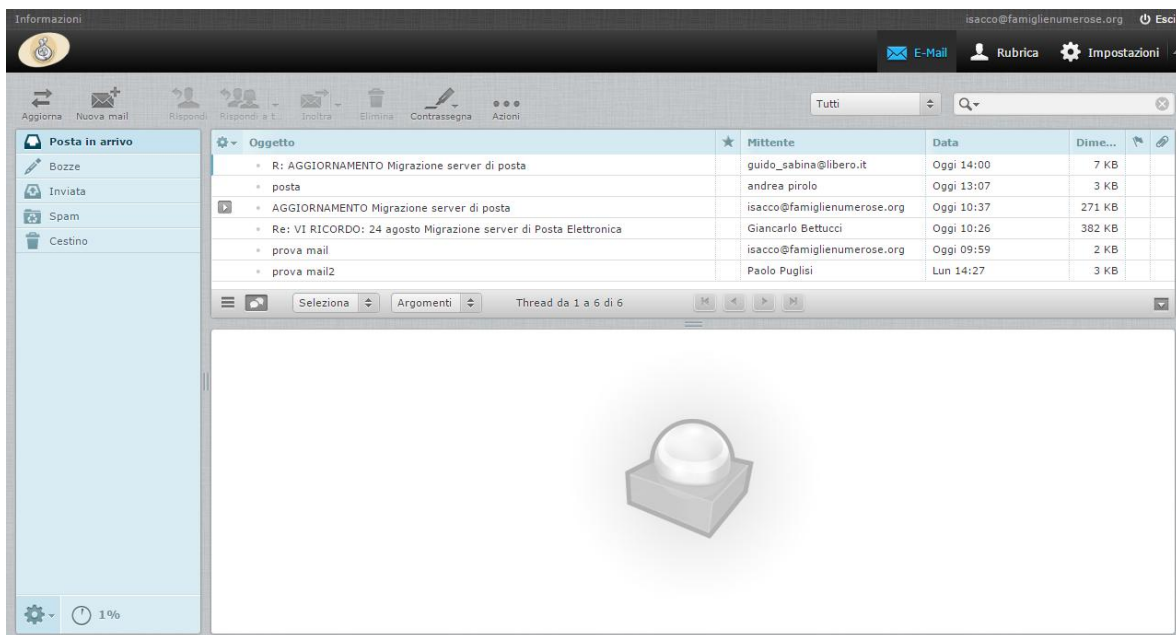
Informazioni

isacco@famiglienumerose.org Esci

E-Mail Rubrica Impostazioni

Aggiorna Nuova mail Rispondi Rispondi a t. Inoltra Elimina Contrassegna Azioni

Tutti

Posta in arrivo
Bozze
Inviata
Spam
Cestino

| Oggetto | ★ | Mittente | Data | Dime... |
|---|---|---|---|---|
| R: AGGIORNAMENTO Migrazione server di posta | | guido_sabina@libero.it | Oggi 14:00 | 7 KB |
| posta | | andrea pirolo | Oggi 13:07 | 3 KB |
| AGGIORNAMENTO Migrazione server di posta | | isacco@famiglienumerose.org | Oggi 10:37 | 271 KB |
| Re: VI RICORDO: 24 agosto Migrazione server di Posta Elettronica | | Giancarlo Bettucci | Oggi 10:26 | 382 KB |
| prova mail | | isacco@famiglienumerose.org | Oggi 09:59 | 2 KB |
| prova mail2 | | Paolo Puglisi | Lun 14:27 | 3 KB |

Seleziona Argomenti Thread da 1 a 6 di 6

1%